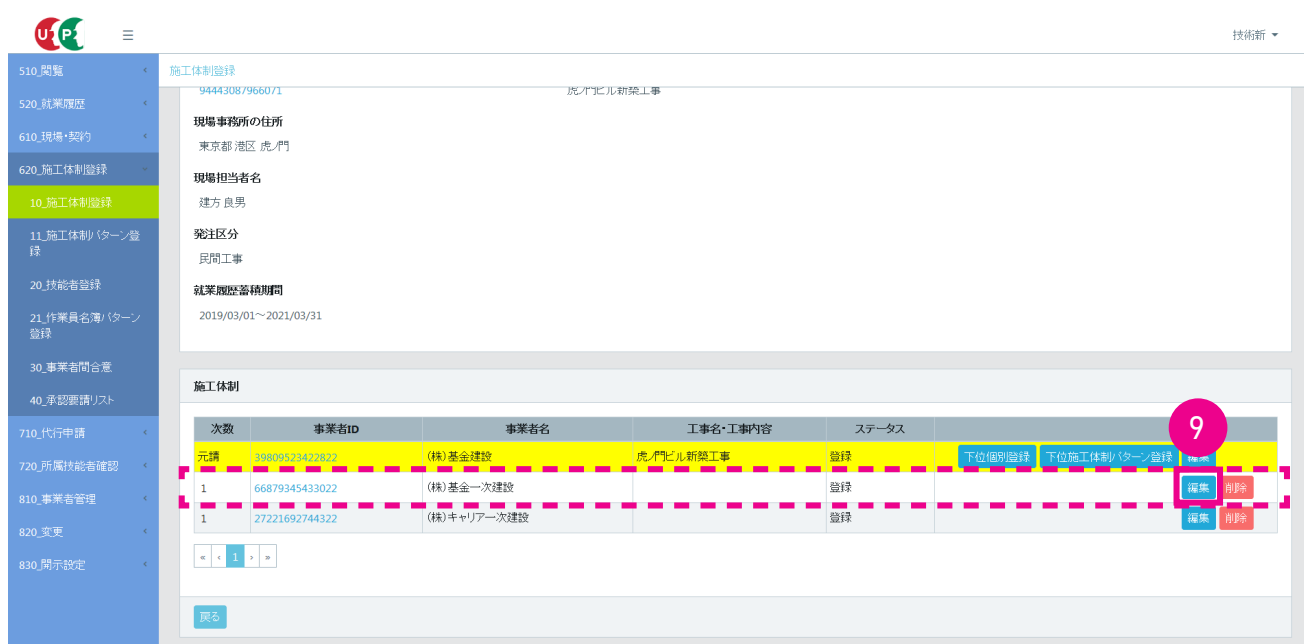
U P

技術新

510_閲覧
520_就業履歴
610_現場・契約
620_施工体制登録
10_施工体制登録
11_施工体制パターン登録
20_技能者登録
21_作業員名簿パターン登録
30_事業者間合意
40_承認要請リスト
710_代行申請
720_所属技能者確認
810_事業者管理
820_変更
830_開示設定

施工体制登録

94443087966071 虎ノ門ビル新築工事

現場事務所の住所
東京都 港区 虎ノ門

現場担当者名
建方 良男

発注区分
民間工事

就業履歴蓄積期間
2019/03/01～2021/03/31

施工体制

| 次数 | 事業者ID | 事業者名 | 工事名・工事内容 | ステータス | |
|---|---|---|---|---|---|
| 元請 | 39809523422822 | (株)基金建設 | 虎ノ門ビル新築工事 | 登録 | 下位個別登録 下位施工体制パターン登録 編集 |
| 1 | 66879345433022 | (株)基金一次建設 | | 登録 | 編集 削除 |
| 1 | 27221692744322 | (株)キャリアー次建設 | | 登録 | 編集 削除 |

9

« ‹ 1 › »

戻る